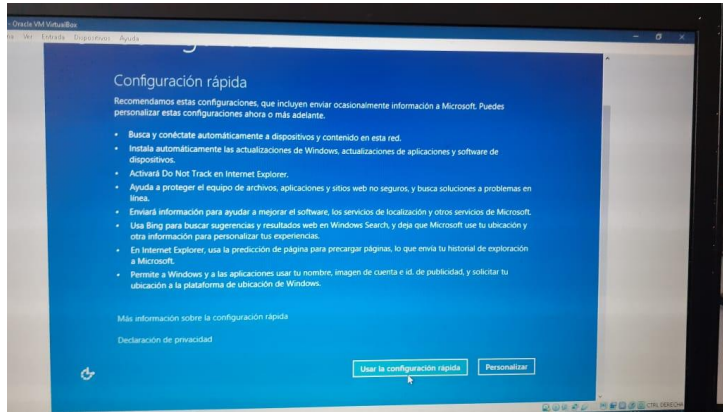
- Oracle VM VirtualBox
Ver Entrada Dispositivos Ayuda

Configuración rápida

Recomendamos estas configuraciones, que incluyen enviar ocasionalmente información a Microsoft. Puedes personalizar estas configuraciones ahora o más adelante.

- Busca y conéctate automáticamente a dispositivos y contenido en esta red.
- Instala automáticamente las actualizaciones de Windows, actualizaciones de aplicaciones y software de dispositivos.
- Activará Do Not Track en Internet Explorer.
- Ayuda a proteger el equipo de archivos, aplicaciones y sitios web no seguros, y busca soluciones a problemas en línea.
- Enviará información para ayudar a mejorar el software, los servicios de localización y otros servicios de Microsoft.
- Usa Bing para buscar sugerencias y resultados web en Windows Search, y deja que Microsoft use tu ubicación y otra información para personalizar tus experiencias.
- En Internet Explorer, usa la predicción de página para precargar páginas, lo que envía tu historial de exploración a Microsoft.
- Permite a Windows y a las aplicaciones usar tu nombre, imagen de cuenta e id. de publicidad, y solicitar tu ubicación a la plataforma de ubicación de Windows.

Más información sobre la configuración rápida

Declaración de privacidad

Usar la configuración rápida

Personalizar

CTRL DERECHA